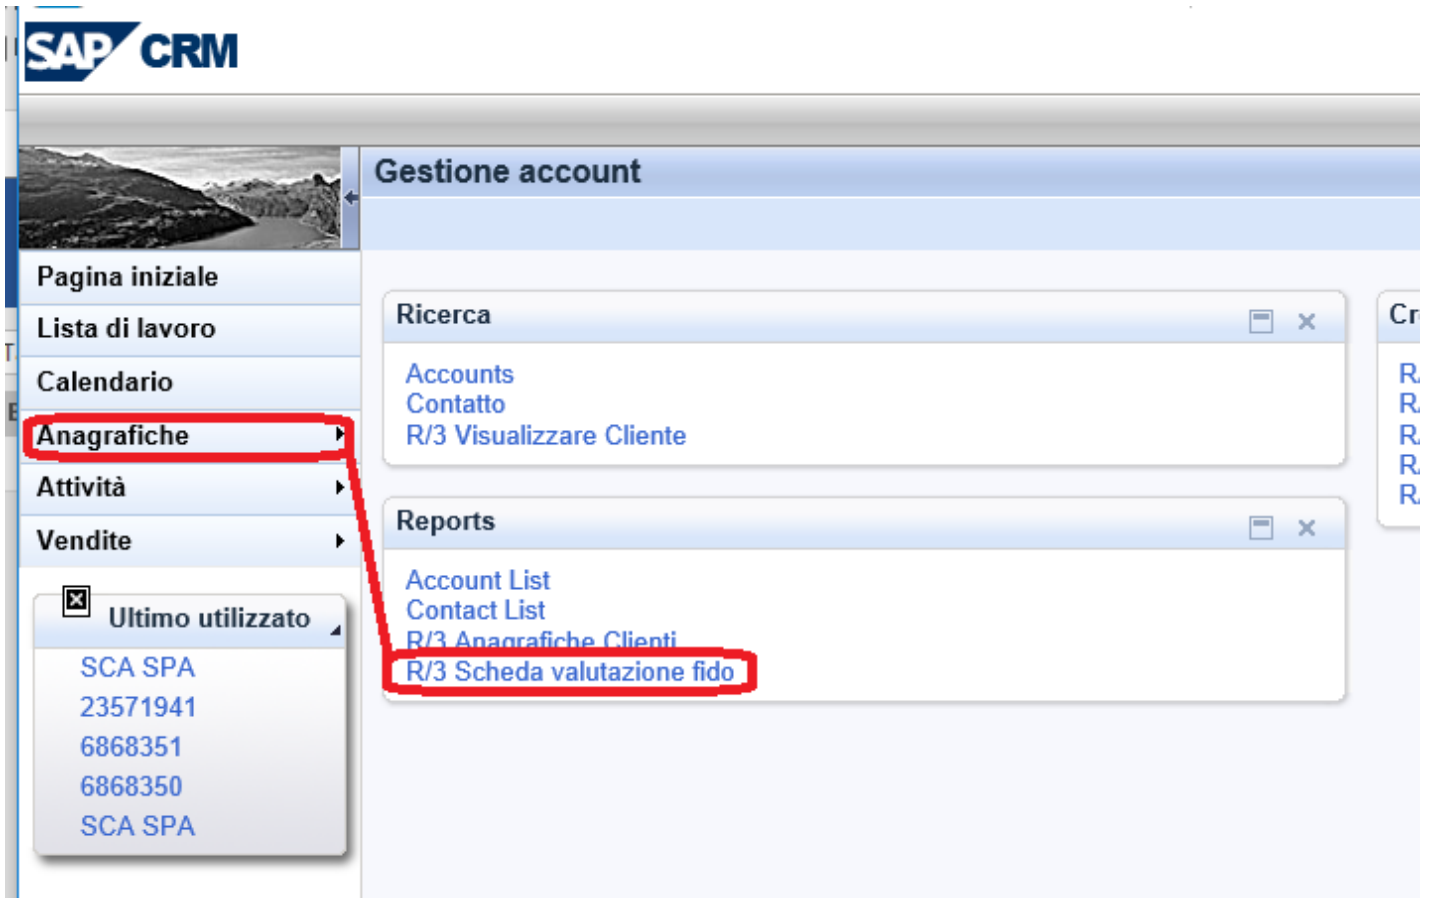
SAP CRM

Gestione account

Pagina iniziale
Lista di lavoro
Calendario
Anagrafiche
Attività
Vendite

Ultimo utilizzato
SCA SPA
23571941
6868351
6868350
SCA SPA

Ricerca
Accounts
Contatto
R/3 Visualizzare Cliente

Reports
Account List
Contact List
R/3 Anagrafiche Clienti
R/3 Scheda valutazione fido

Cr
R
R
R
R
R